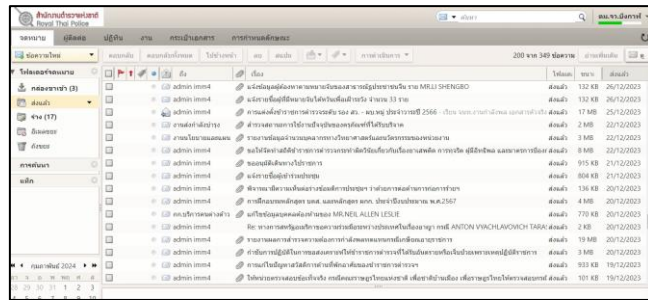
สำนักงานตำรวจแห่งชาติ Royal Thai Police

จดหมาย ผู้ติดต่อ ปฏิทิน งาน ตระเบียนบุคคล การทำงานเครือข่าย

ข้อความใหม่ ตอบกลับ ตอบกลับทั้งหมด ไปข้างหน้า ลบ สแปม การดำเนินการ

200 จาก 349 ข้อความ

โฟลเดอร์จดหมาย
กล่องขาเข้า (3)
ส่งแล้ว
ร่าง (17)
อีเมลขยะ
ถังขยะ
การค้นหา
แท็ก

มกราคม 2024

| | จาก | เรื่อง | โฟลเดอร์ | ขนาด | ส่งแล้ว |
|---|---|---|---|---|---|
| | admin imm4 | แจ้งข้อมูลผู้ต้องหาตามหมายจับของศาลรัฐประชาชนจีน ราย MR.LI SHENGBO | ส่งแล้ว | 132 KB | 26/12/2023 |
| | admin imm4 | แจ้งรายชื่อผู้ที่มีหมายจับให้ทราบเพื่อเฝ้าระวัง จำนวน 33 ราย | ส่งแล้ว | 132 KB | 26/12/2023 |
| | admin imm4 | ความคิดเห็นว่าการดูการควรพิจารณา สตม. - ตม.จว. ประจำการปี 2566 | ส่งแล้ว | 17 MB | 25/12/2023 |
| | งานต่อต้านอาชญากรรม | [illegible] | ส่งแล้ว | 2 MB | 22/12/2023 |
| | งานนโยบายและแผน | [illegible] | ส่งแล้ว | 3 MB | 22/12/2023 |
| | admin imm4 | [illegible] | ส่งแล้ว | 8 MB | 22/12/2023 |
| | admin imm4 | ขออนุมัติเดินทางไปราชการ | ส่งแล้ว | 915 KB | 21/12/2023 |
| | admin imm4 | แจ้งรายชื่อผู้ถ่ายประเทศ | ส่งแล้ว | 804 KB | 21/12/2023 |
| | admin imm4 | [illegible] | ส่งแล้ว | 136 KB | 20/12/2023 |
| | admin imm4 | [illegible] | ส่งแล้ว | 4 MB | 20/12/2023 |
| | คบ.บริการคนต่างด้าว | แก้ไขข้อมูลบุคคลต้องห้ามของ MR.NEIL ALLEN LESLIE | ส่งแล้ว | 770 KB | 20/12/2023 |
| | admin imm4 | Re: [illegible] ANTON VYACHLAVOVICH TARAI | ส่งแล้ว | 2 KB | 20/12/2023 |
| | admin imm4 | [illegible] | ส่งแล้ว | 19 MB | 20/12/2023 |
| | admin imm4 | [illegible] | ส่งแล้ว | 3 MB | 20/12/2023 |
| | admin imm4 | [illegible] | ส่งแล้ว | 933 KB | 19/12/2023 |
| | admin imm4 | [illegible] | ส่งแล้ว | 101 KB | 19/12/2023 |